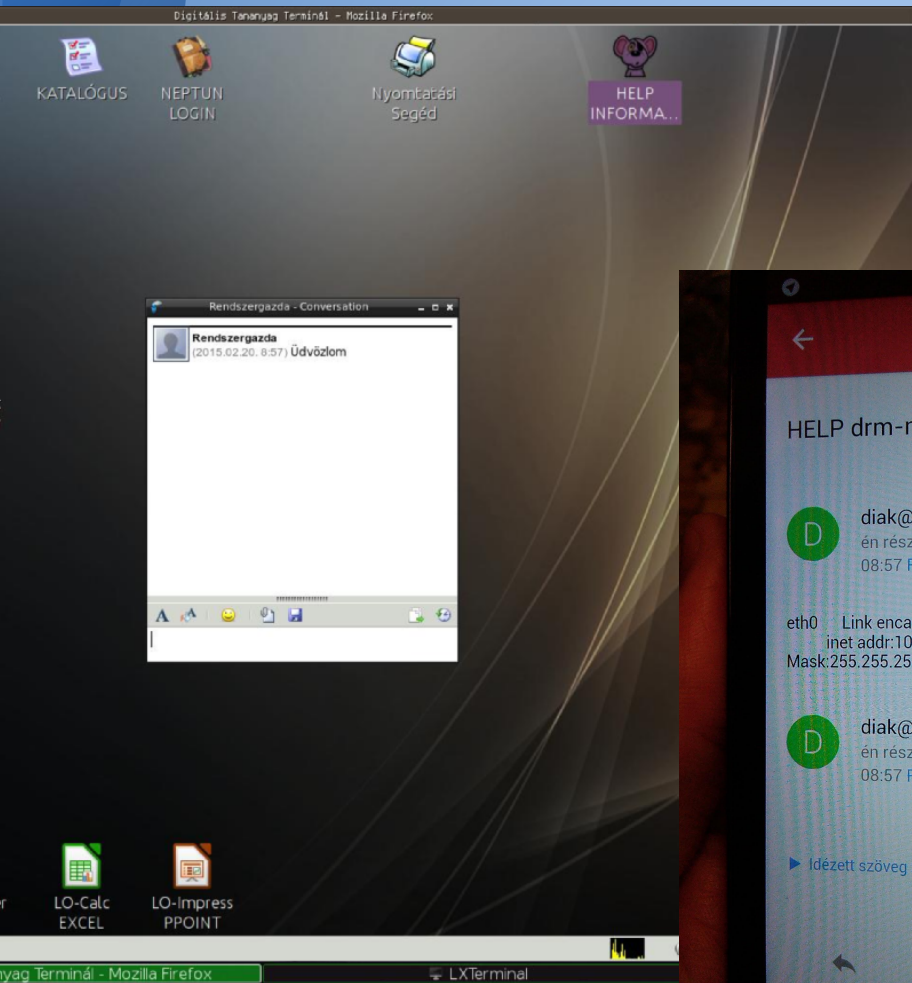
Digitális Tananyag Terminál - Mozilla Firefox

KATALÓGUS

NEPTUN LOGIN

Nyomtatási Segéd

HELP INFORMA...

Rendszergazda - Conversation

Rendszergazda
(2015.02.20. 8:57) Üdvözlom

A

LO-Calc EXCEL

LO-Impress PPOINT

r

yag Terminál - Mozilla Firefox

LXTerminal

HELP drm-r

D

diak@
én rész
08:57 F

eth0 Link enca
inet addr:10
Mask:255.255.25

D

diak@
én rész
08:57 F

▶ Idézett szöveg